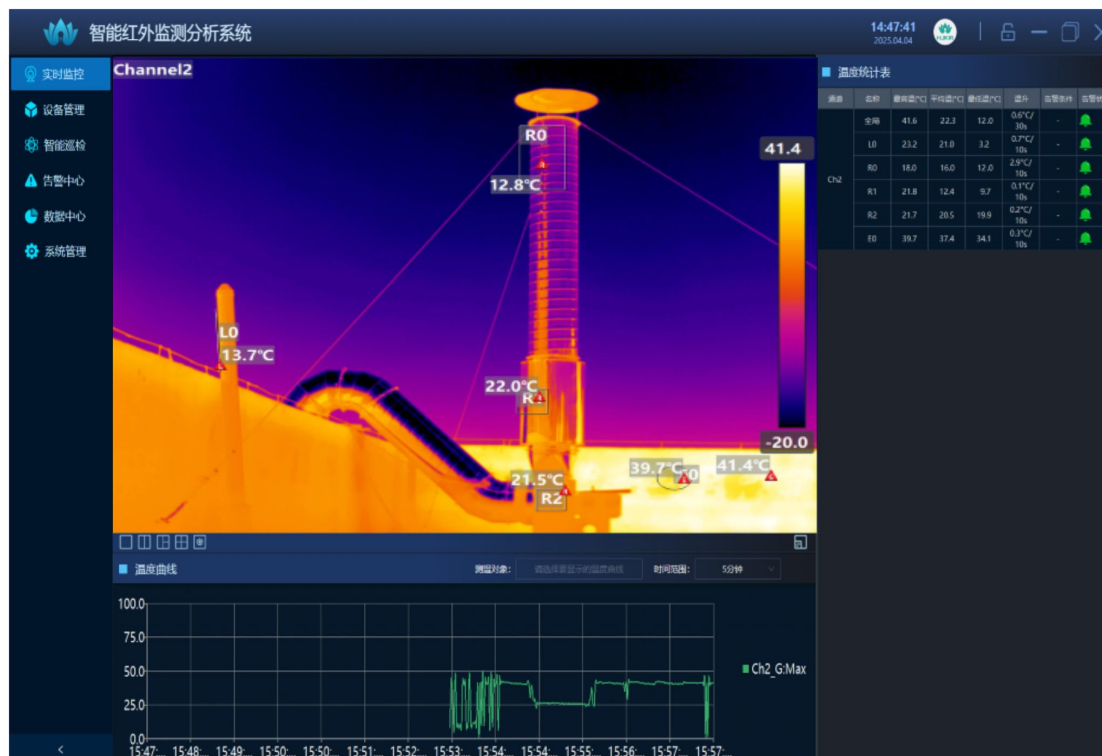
智能红外监测分析系统

14:47:41
2025.04.04

实时监控
设备管理
智能巡检
告警中心
数据中心
系统管理

Channel2

R0
12.8°C
L0
13.7°C
22.0°C
R
21.5°C
R2
39.7°C
0
41.4°C
41.4
-20.0

温度统计表

| 通道 | 名称 | 最高温(°C) | 平均温(°C) | 最低温(°C) | 温升 | 告警条件 | 告警状 |
|---|---|---|---|---|---|---|---|
| Ch2 | 全局 | 41.6 | 22.3 | 12.0 | 0.6°C/30s | - | |
| | L0 | 23.2 | 21.0 | 3.2 | 0.7°C/10s | - | |
| | R0 | 18.0 | 16.0 | 12.0 | 2.9°C/10s | - | |
| | R1 | 21.8 | 12.4 | 9.7 | 0.1°C/10s | - | |
| | R2 | 21.7 | 20.5 | 19.9 | 0.2°C/10s | - | |
| | E0 | 39.7 | 37.4 | 34.1 | 0.3°C/10s | - | |

温度曲线
测温对象: 请选择要显示的温度曲线
时间范围: 5分钟

100.0
75.0
50.0
25.0
0.0
15:47:... 15:48:... 15:49:... 15:50:... 15:50:... 15:51:... 15:52:... 15:53:... 15:54:... 15:54:... 15:55:... 15:56:... 15:57:... 15:57:...
Ch2_G:Max